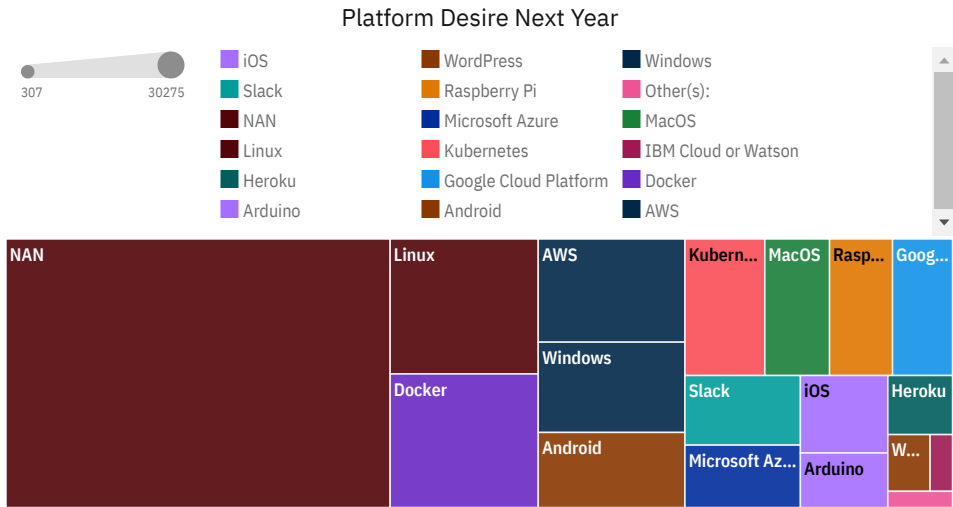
Platform Desire Next Year

307
30275

iOS
Slack
NAN
Linux
Heroku
Arduino
WordPress
Raspberry Pi
Microsoft Azure
Kubernetes
Google Cloud Platform
Android
Windows
Other(s):
MacOS
IBM Cloud or Watson
Docker
AWS

NAN
Linux
Docker
AWS
Windows
Android
Kubern...
MacOS
Rasp...
Goog...
Slack
iOS
Heroku
Microsoft Az...
Arduino
W...